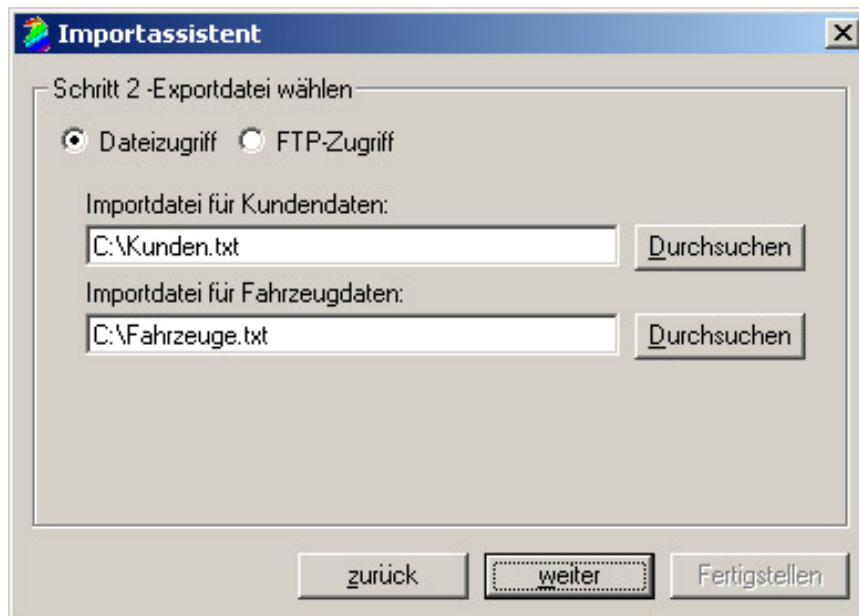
Importassistent

×

Schritt 2 -Exportdatei wählen

Dateizugriff FTP-Zugriff

Importdatei für Kundendaten:

C:\Kunden.txt

Durchsuchen

Importdatei für Fahrzeugdaten:

C:\Fahrzeuge.txt

Durchsuchen

zurück

weiter

Fertigstellen